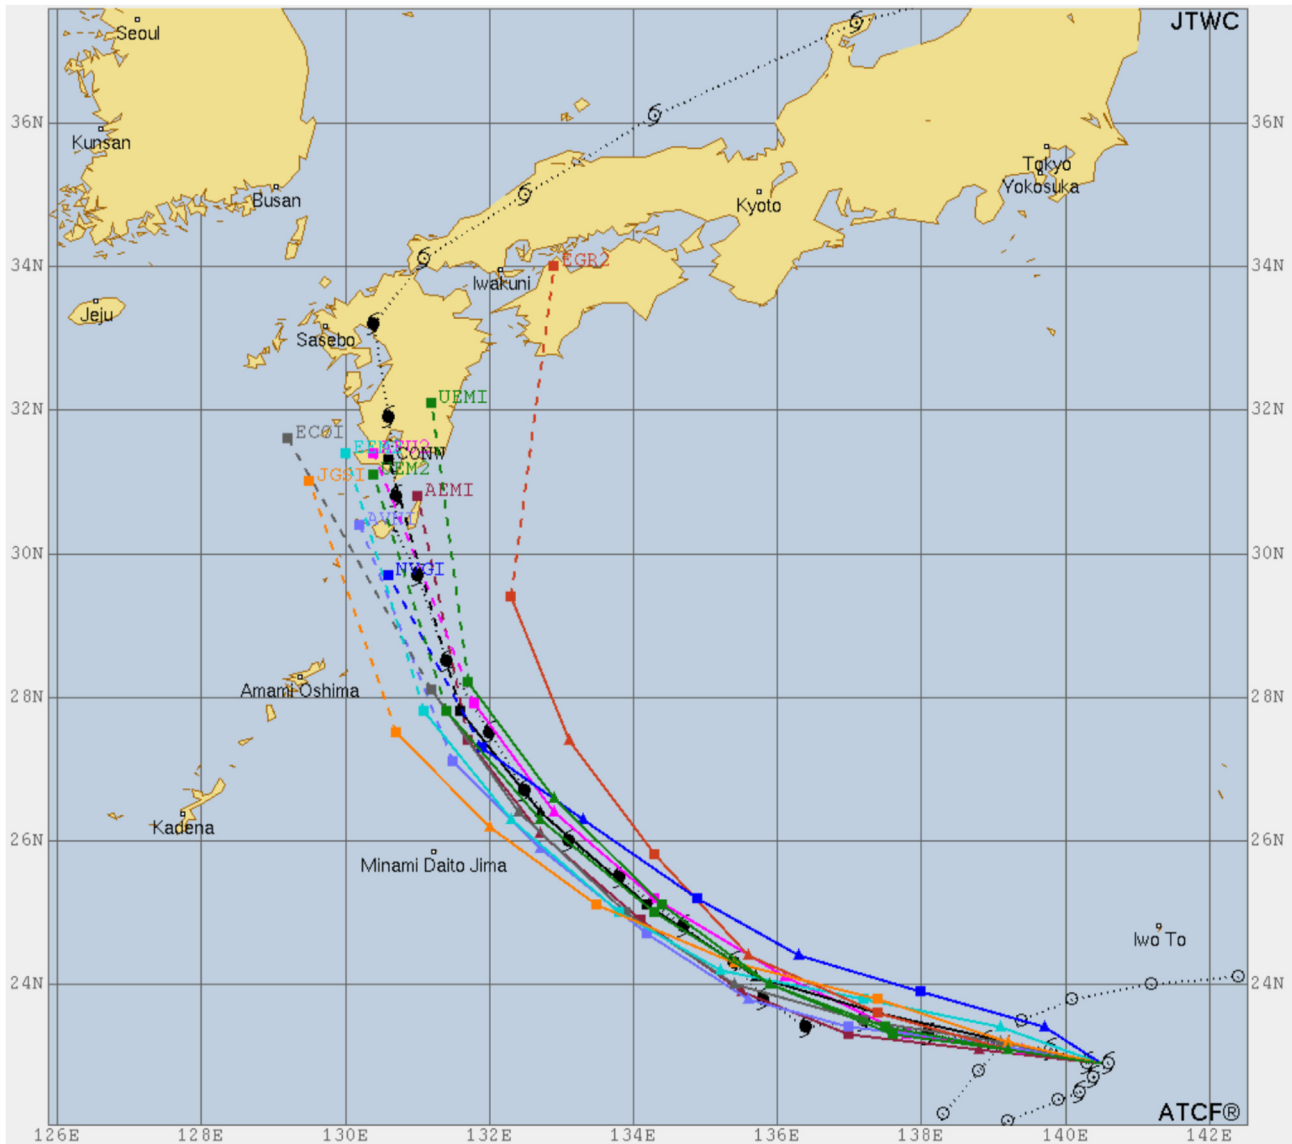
JTWC

Seoul
Kunsan
Busan
Jeju
Sasebo
Iwakuni
Kyoto
Tokyo
Yokosuka
EGR2
UEMI
EC0I
EEMN
JGSI
CONW
UEM2
AEMI
AVNI
NVGI
Amami Oshima
Kadena
Minami Daito Jima
Iwo To

36N
34N
32N
30N
28N
26N
24N

126E
128E
130E
132E
134E
136E
138E
140E
142E

ATCF®